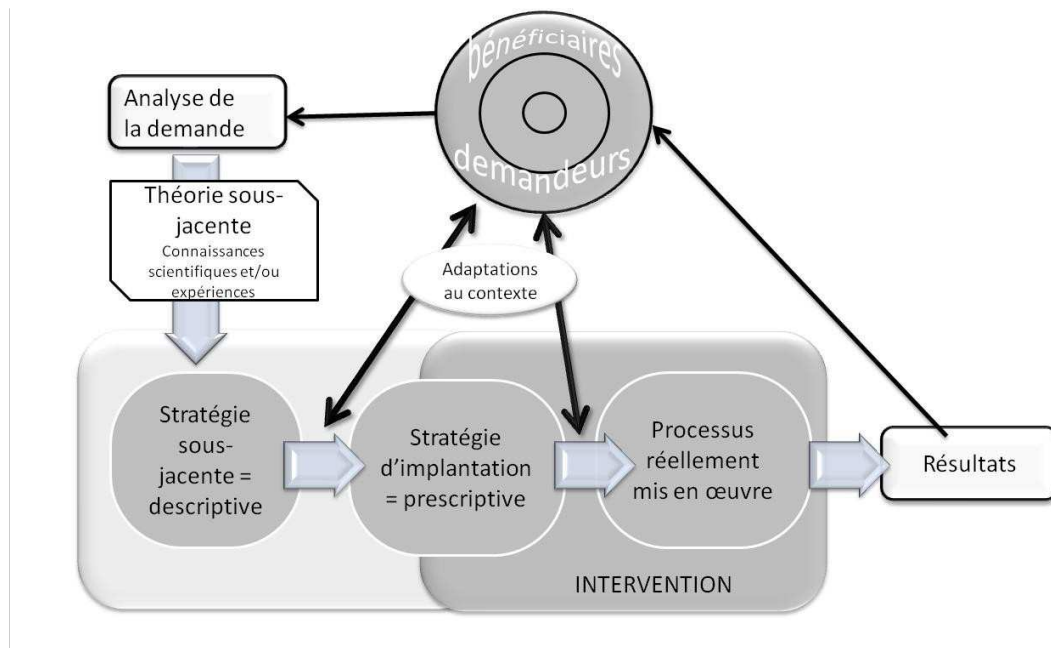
bénéficiaires

demandeurs

Analyse de la demande

Théorie sous-jacente
Connaissances scientifiques et/ou expériences

Adaptations au contexte

Stratégie sous-jacente = descriptive

Stratégie d'implantation = prescriptive

Processus réellement mis en œuvre

Résultats

INTERVENTION